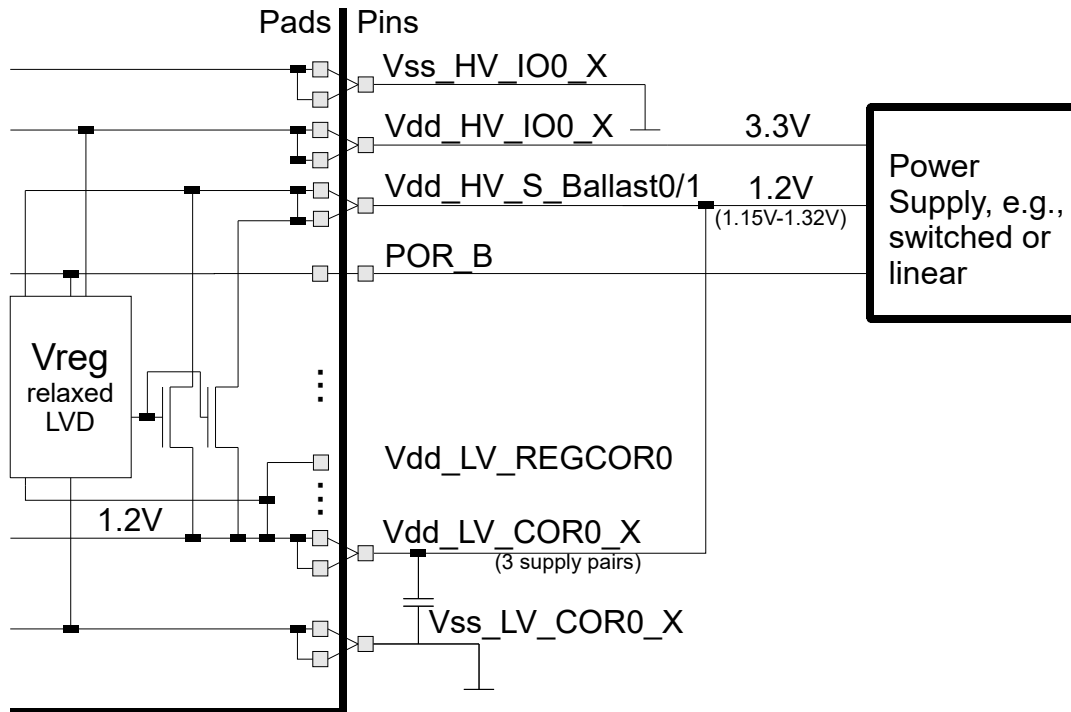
Pads Pins

Vss_HV_IO0_X

Vdd_HV_IO0_X

3.3V

Vdd_HV_S_Ballast0/1

1.2V

(1.15V-1.32V)

Power Supply, e.g., switched or linear

POR_B

Vreg relaxed LVD

Vdd_LV_REGCOR0

1.2V

Vdd_LV_COR0_X

(3 supply pairs)

Vss_LV_COR0_X